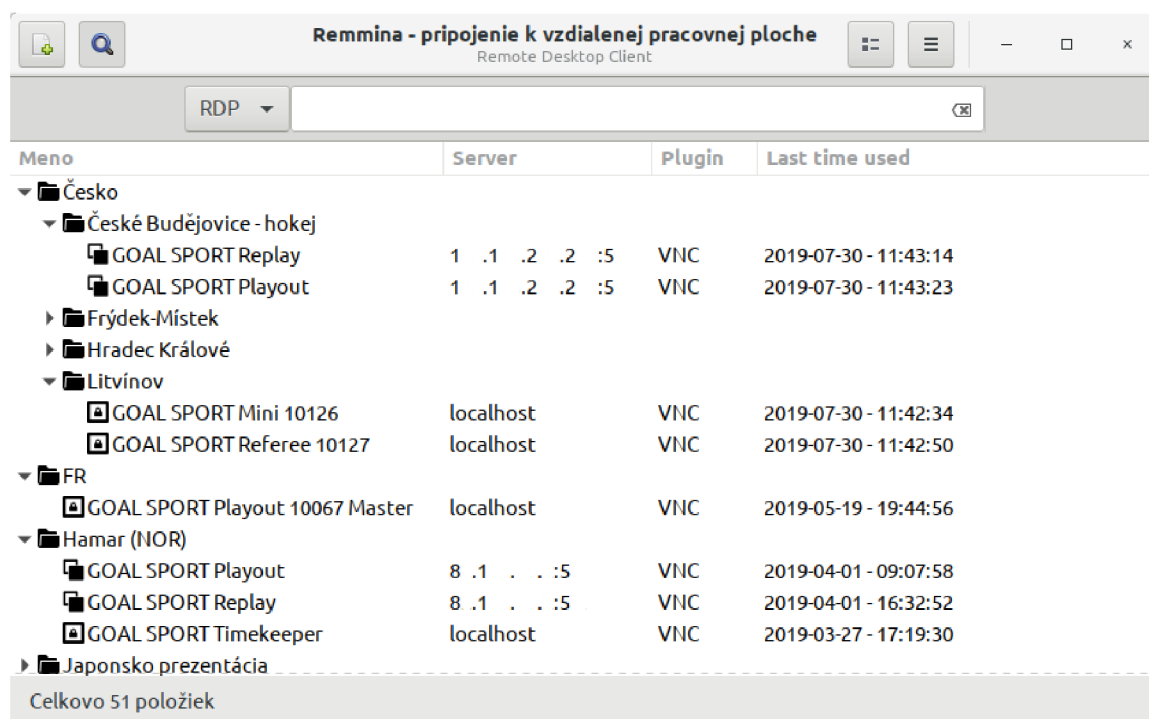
Remmina - pripojenie k vzdialenej pracovnej ploche
Remote Desktop Client

RDP

| Meno | Server | Plugin | Last time used |
|---|---|---|---|
| Česko | | | |
| České Budějovice - hokej | | | |
| GOAL SPORT Replay | 1 .1 .2 .2 :5 | VNC | 2019-07-30 - 11:43:14 |
| GOAL SPORT Playout | 1 .1 .2 .2 :5 | VNC | 2019-07-30 - 11:43:23 |
| Frýdek-Místek | | | |
| Hradec Králové | | | |
| Litvínov | | | |
| GOAL SPORT Mini 10126 | localhost | VNC | 2019-07-30 - 11:42:34 |
| GOAL SPORT Referee 10127 | localhost | VNC | 2019-07-30 - 11:42:50 |
| FR | | | |
| GOAL SPORT Playout 10067 Master | localhost | VNC | 2019-05-19 - 19:44:56 |
| Hamar (NOR) | | | |
| GOAL SPORT Playout | 8 .1 . . :5 | VNC | 2019-04-01 - 09:07:58 |
| GOAL SPORT Replay | 8 .1 . . :5 | VNC | 2019-04-01 - 16:32:52 |
| GOAL SPORT Timekeeper | localhost | VNC | 2019-03-27 - 17:19:30 |
| Japonsko prezentácia | | | |

Celkovo 51 položiek